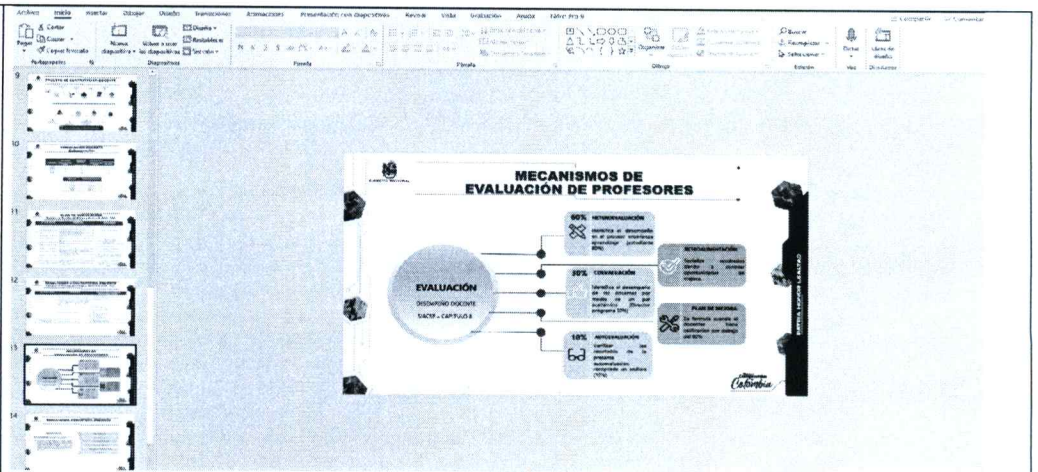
Archivo Inicio Insertar Dibujar Diseño Transiciones Animaciones Presentación con diapositivas Revisar Vista Ayuda

Pegar Cortar Copiar Copiar formato Portapapeles Nueva diapositiva Volver a usar las diapositivas Diseño Restablecer Sección Diapositivas Fuente Párrafo Dibujo Organizar Buscar Reemplazar Seleccionar Edición Dictar Voz Diseñador

9
10
11
12
13
14

MECANISMOS DE EVALUACIÓN DE PROFESORES

EVALUACIÓN
DESEMPEÑO DOCENTE
SIACEF – CAPÍTULO 8

60% HETEROEVALUACIÓN

30% COEVALUACIÓN

10% AUTOEVALUACIÓN

RETROALIMENTACIÓN

PLAN DE MEJORA

Colombia